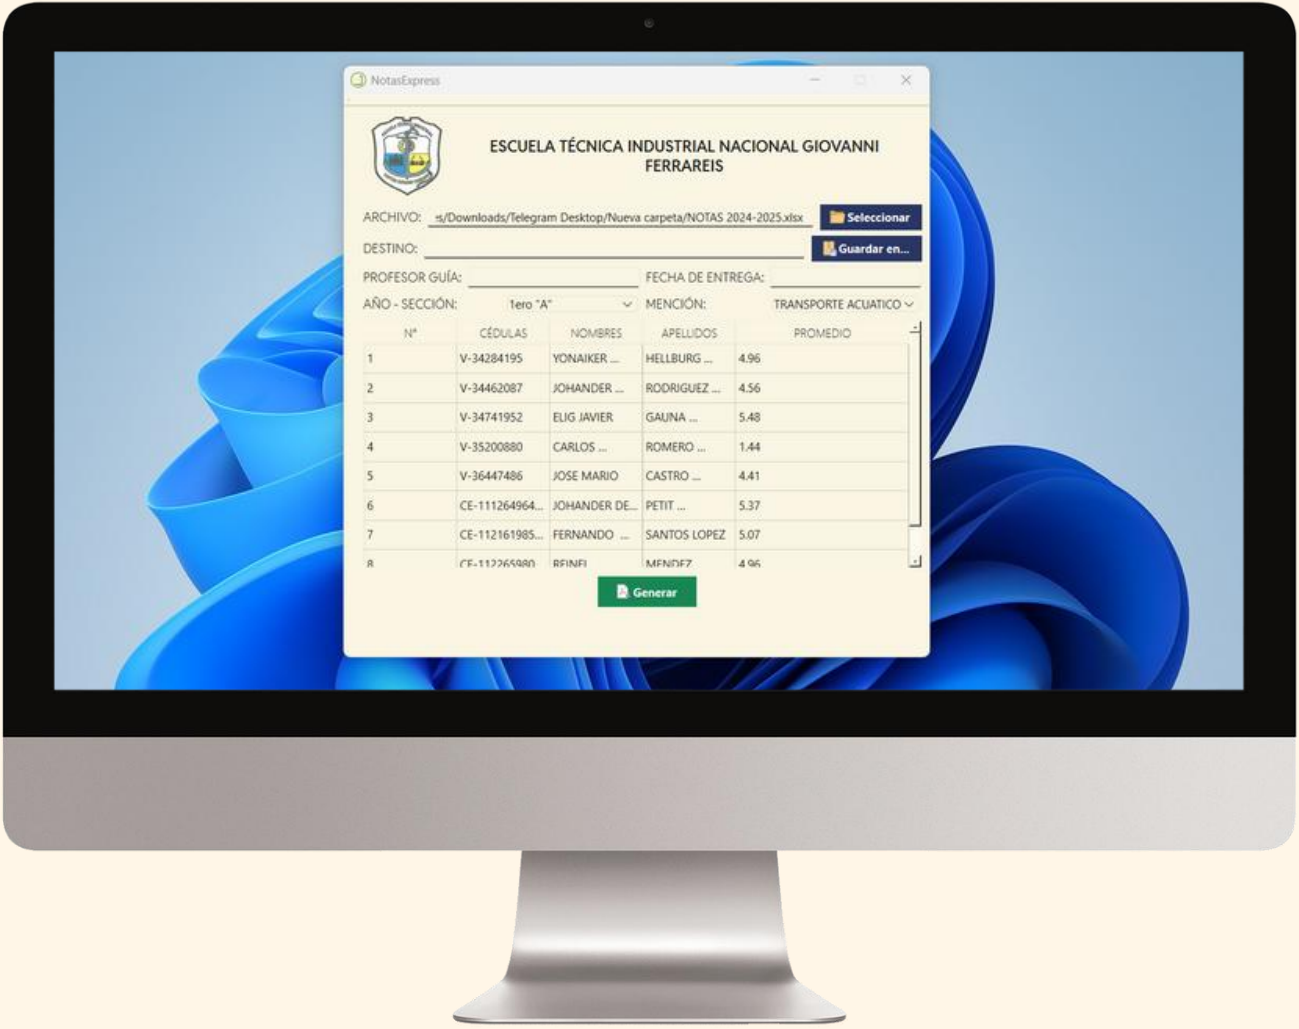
NotasExpress

ESCUELA TÉCNICA INDUSTRIAL NACIONAL GIOVANNI FERRAREIS

ARCHIVO: s/Downloads/Telegram Desktop/Nueva carpeta/NOTAS 2024-2025.xlsx Seleccionar

DESTINO: Guardar en...

PROFESOR GUÍA: FECHA DE ENTREGA:

AÑO - SECCIÓN: 1ero "A" MENCIÓN: TRANSPORTE ACUATICO

| Nº | CÉDULAS | NOMBRES | APELLIDOS | PROMEDIO |
|---|---|---|---|---|
| 1 | V-34284195 | YONAIKER ... | HELLBURG ... | 4.96 |
| 2 | V-34462087 | JOHANDER ... | RODRIGUEZ ... | 4.56 |
| 3 | V-34741952 | ELIG JAVIER | GAUNA ... | 5.48 |
| 4 | V-35200880 | CARLOS ... | ROMERO ... | 1.44 |
| 5 | V-36447486 | JOSE MARIO | CASTRO ... | 4.41 |
| 6 | CE-111264964... | JOHANDER DE... | PETIT ... | 5.37 |
| 7 | CE-112161985... | FERNANDO ... | SANTOS LOPEZ | 5.07 |
| 8 | CE-112265980 | REINEL | MENDEZ | 4.96 |

Generar